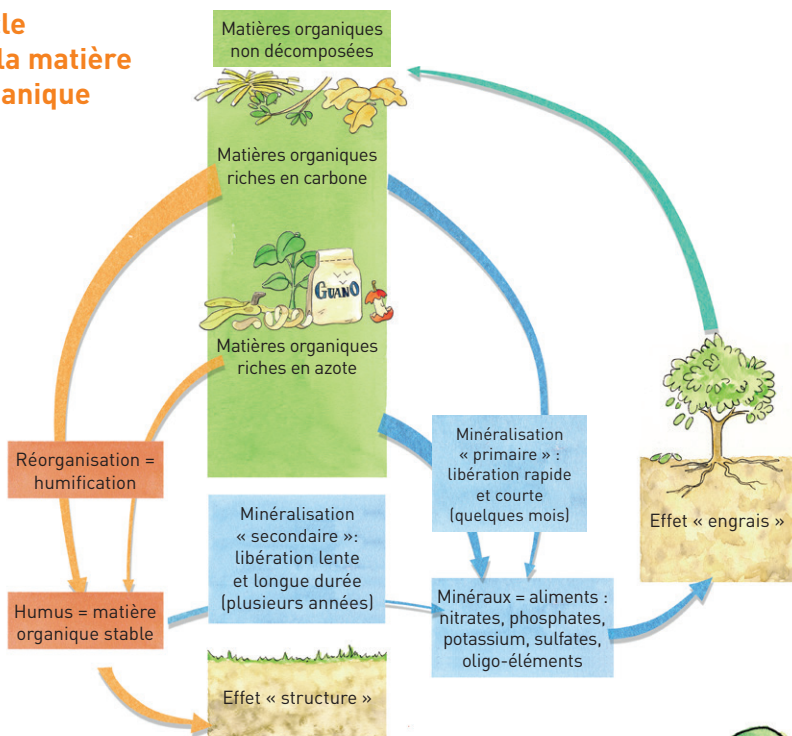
le
la matière
anique

Matières organiques non décomposées

Matières organiques riches en carbone

GUANO

Matières organiques riches en azote

Réorganisation = humification

Minéralisation « primaire » : libération rapide et courte (quelques mois)

Effet « engrais »

Minéralisation « secondaire »: libération lente et longue durée (plusieurs années)

Humus = matière organique stable

Minéraux = aliments : nitrates, phosphates, potassium, sulfates, oligo-éléments

Effet « structure »